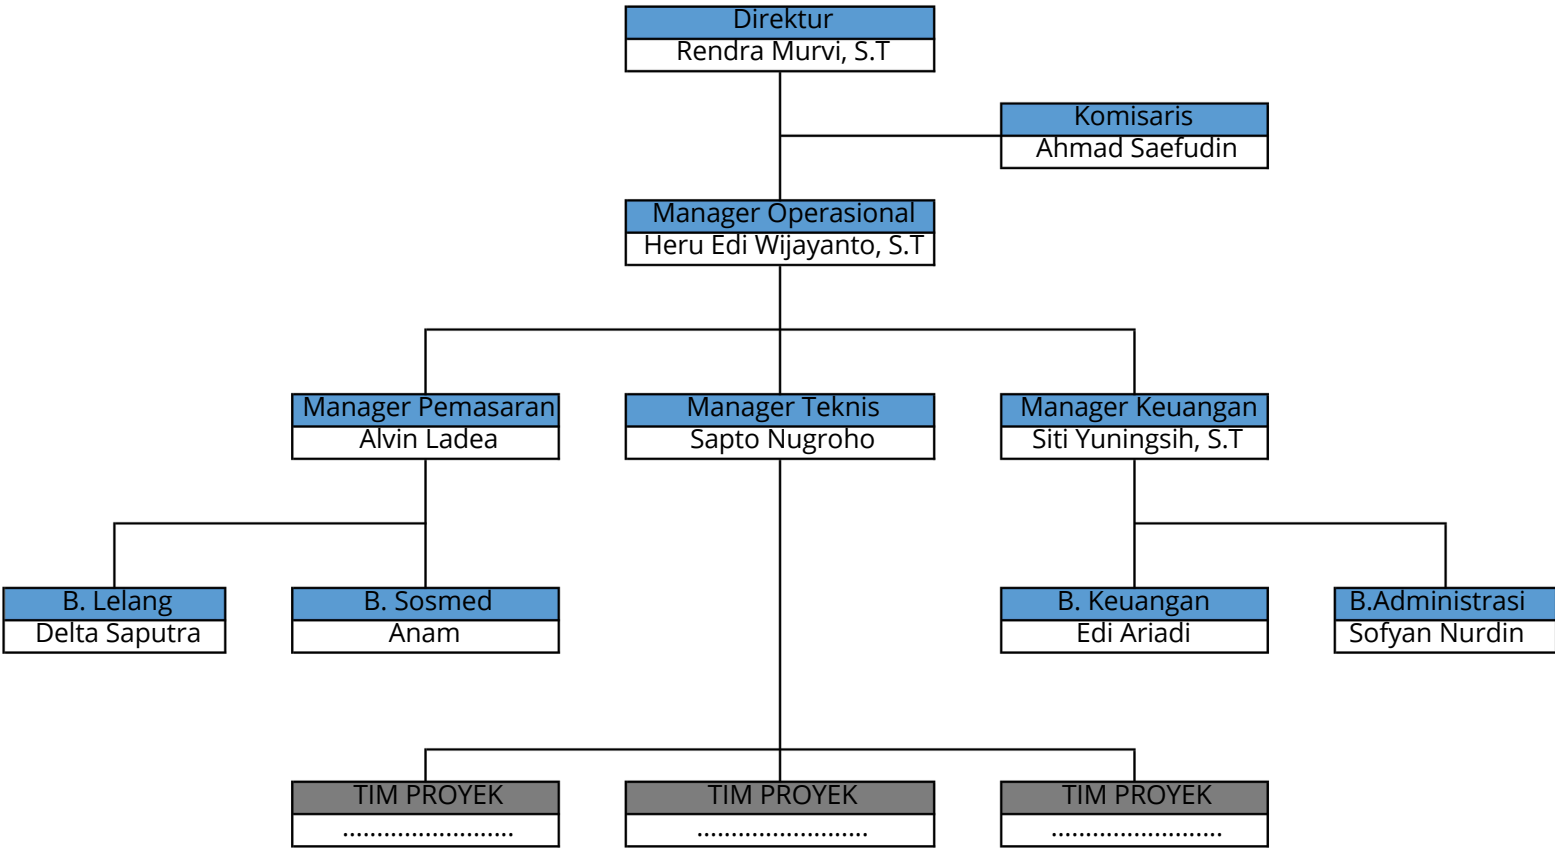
Direktur
Rendra Murvi, S.T

Komisaris
Ahmad Saefudin

Manager Operasional
Heru Edi Wijayanto, S.T

Manager Pemasaran
Alvin Ladea

Manager Teknis
Sapto Nugroho

Manager Keuangan
Siti Yuningsih, S.T

B. Lelang
Delta Saputra

B. Sosmed
Anam

B. Keuangan
Edi Ariadi

B.Administrasi
Sofyan Nurdin

TIM PROYEK
........................

TIM PROYEK
........................

TIM PROYEK
........................